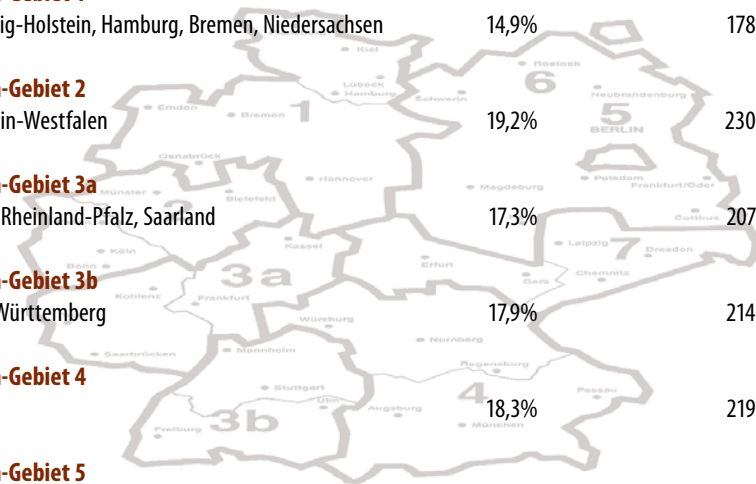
ig-Holstein, Hamburg, Bremen, Niedersachsen 14,9% 178

-Gebiet 2
in-Westfalen 19,2% 230

-Gebiet 3a
Rheinland-Pfalz, Saarland 17,3% 207

-Gebiet 3b
Württemberg 17,9% 214

-Gebiet 4
18,3% 219

-Gebiet 5

Kiel
Lübeck
Hamburg
Rostock
Schwerin
Neubrandenburg
Emden
Bremen
1
6
5
BERLIN
Osnabrück
Münster
Bielefeld
Hannover
Magdeburg
Potsdam
Frankfurt/Oder
Cottbus
Köln
Bonn
Kassel
3a
Erfurt
Leipzig
7
Dresden
Koblenz
Frankfurt
Gera
Chemnitz
Würzburg
Saarbrücken
Mannheim
Nürnberg
Regensburg
Stuttgart
Ulm
4
Passau
Freiburg
3b
Augsburg
München